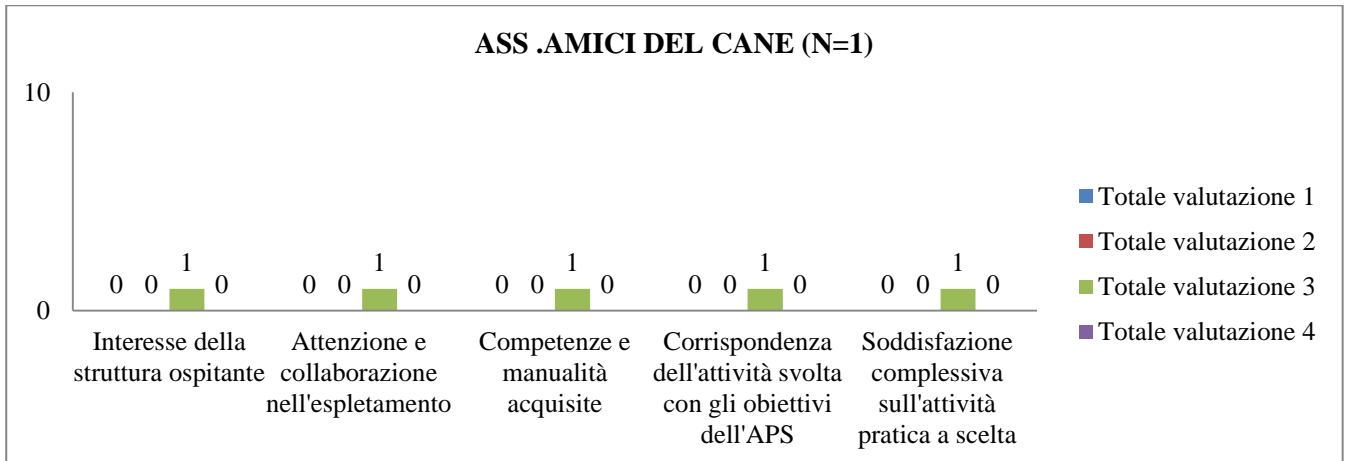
ASS .AMICI DEL CANE (N=1)

10

0

0 0 1 0
0 0 1 0
0 0 1 0
0 0 1 0
0 0 1 0

Interesse della struttura ospitante

Attenzione e collaborazione nell'espletamento

Competenze e manualità acquisite

Corrispondenza dell'attività svolta con gli obiettivi dell'APS

Soddisfazione complessiva sull'attività pratica a scelta

Totale valutazione 1
Totale valutazione 2
Totale valutazione 3
Totale valutazione 4